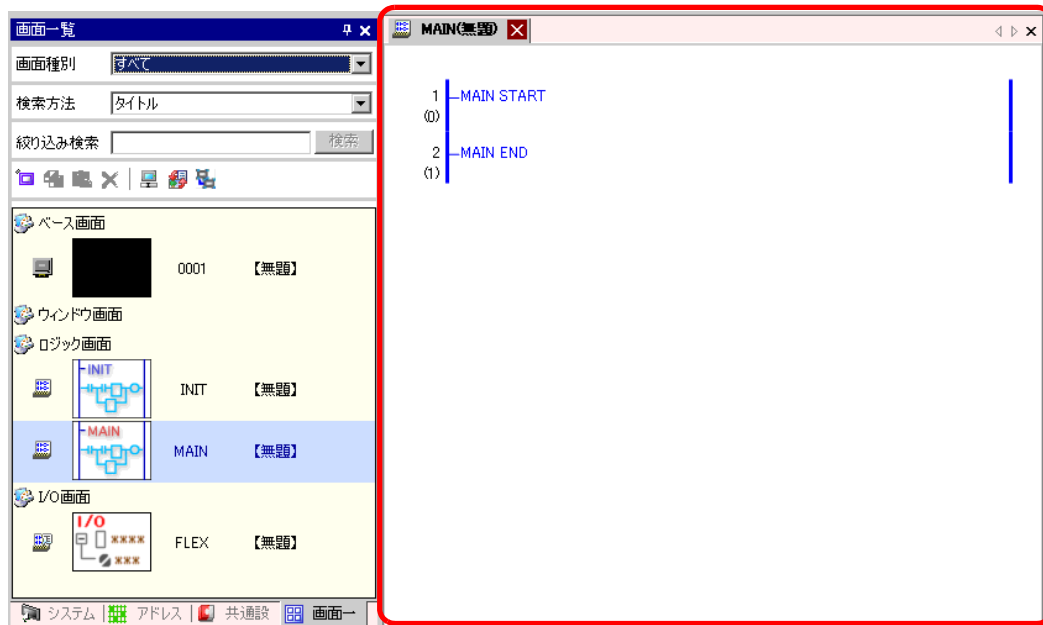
画面一覧

画面種別 すべて

検索方法 タイトル

絞り込み検索 検索

ベース画面

0001 【無題】

ウィンドウ画面

ロジック画面

INIT

INIT 【無題】

MAIN

MAIN 【無題】

I/O画面

I/O

****

***

FLEX 【無題】

システム | アドレス | 共通設 | 画面一

MAIN(無題)

1 MAIN START
(0)

2 MAIN END
(1)